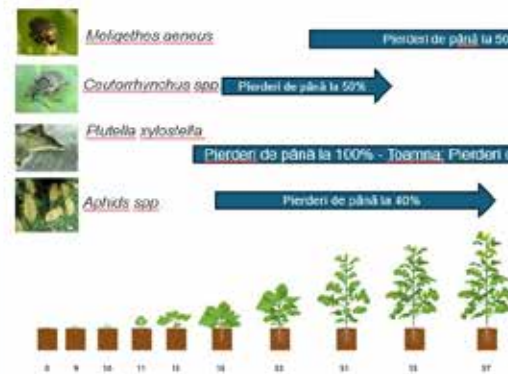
Meligethes aeneus

Pierderi de până la 50

Ceutorrhynchus spp

Pierderi de până la 50%

Plutella xylostella

Pierderi de până la 100% - Toamna; Pierderi

Aphids spp

Pierderi de până la 40%

0 9 10 11 13 18 33 51 55 57